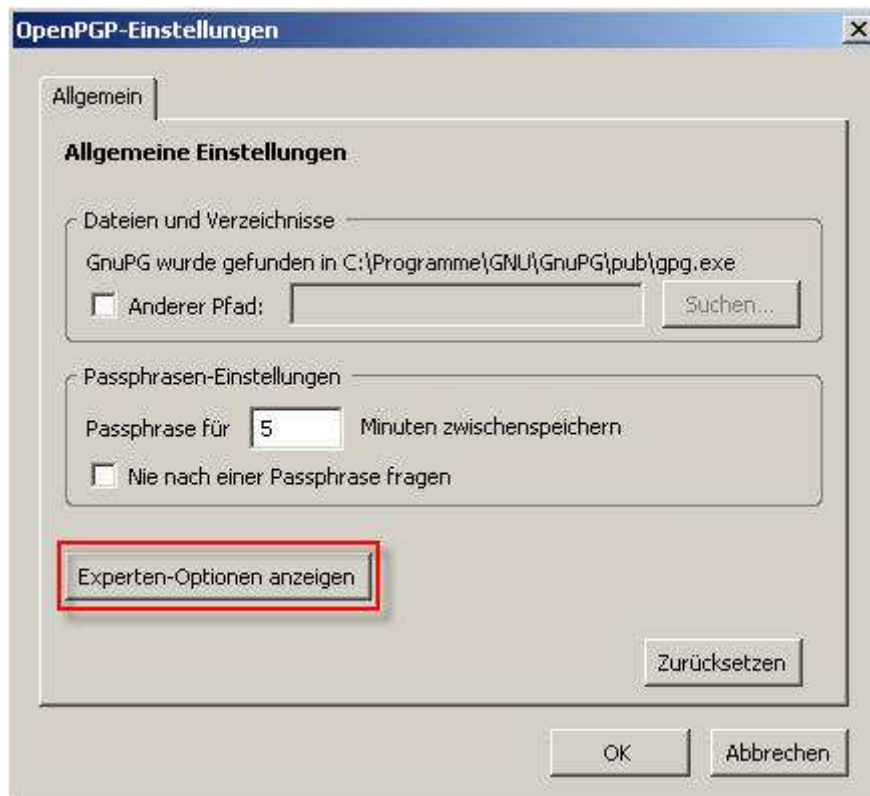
OpenPGP-Einstellungen

×

Allgemein

Allgemeine Einstellungen

Dateien und Verzeichnisse

GnuPG wurde gefunden in C:\Programme\GNU\GnuPG\pub\gpg.exe

Anderer Pfad:

Suchen...

Passphrasen-Einstellungen

Passphrase für 5 Minuten zwischenspeichern

Nie nach einer Passphrase fragen

Experten-Optionen anzeigen

Zurücksetzen

OK

Abbrechen